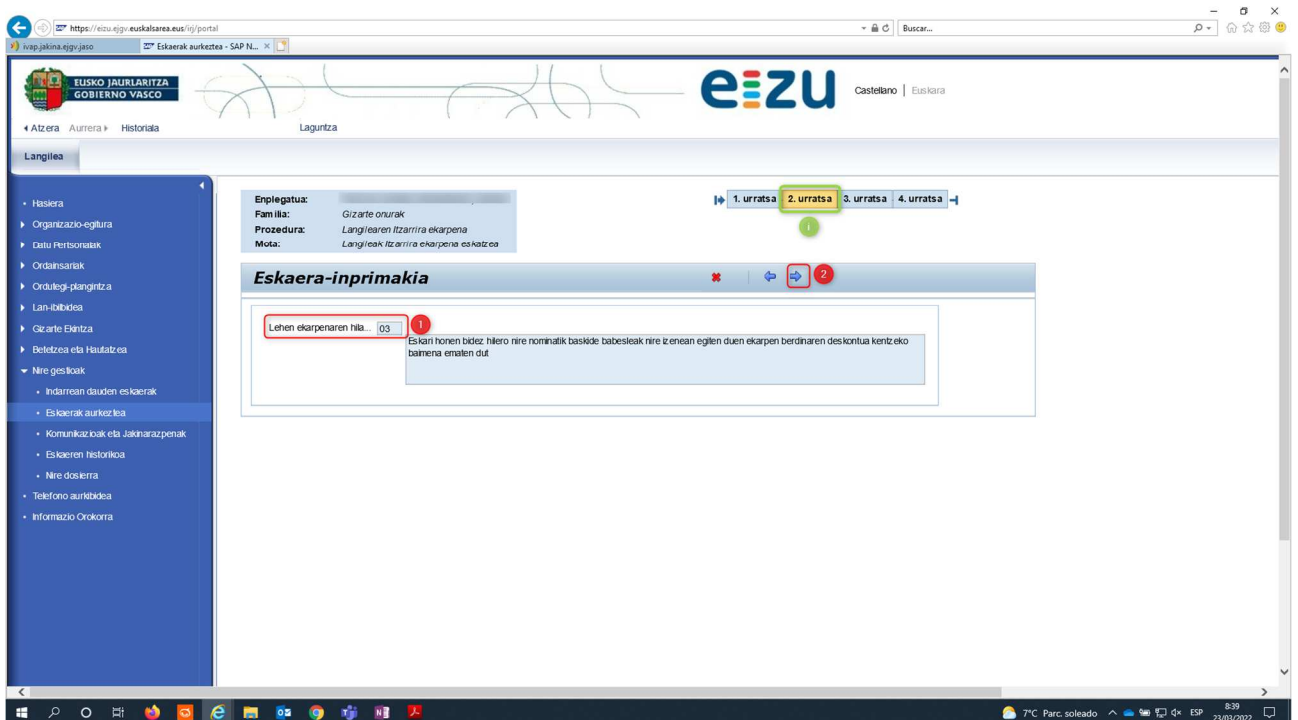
https://eizu.ejgv.euskalsarea.eus/irj/portal
Buscar...
ivap.jakina.ejgv.jaso
Eskaerak aurkeztea - SAP N... ×

EUSKO JAURLARITZA
GOBIERNO VASCO

eizu

Castellano | Euskara

◂ Atzera Aurrera ▸ Historiala
Laguntza

Langilea

• Hasiera
▸ Organizazio-egitura
▸ Datu Pertsonalak
▸ Ordainsariak
▸ Ordutegi-plangintza
▸ Lan-ibilbidea
▸ Gizarte Ekintza
▸ Betetzea eta Hautatzea
▾ Nire gestioak
• Indarrean dauden eskaerak
• Eskaerak aurkeztea
• Komunikazioak eta Jakinarazpenak
• Eskaeren historikoa
• Nire dosierra
• Telefono aurkibidea
• Informazio Orokorra

Enplegatua: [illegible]
Familia: Gizarte onurak
Prozedura: Langilearen Itzarrira ekarpena
Mota: Langileak Itzarrira ekarpena eskatzea

1. urratsa 2. urratsa 3. urratsa 4. urratsa

i

Eskaera-inprimakia

2

Lehen ekarpenaren hila... 03

1

Eskari honen bidez hilero nire nominatik baskide babesleak nire izenean egiten duen ekarpen berdinaren deskontua kentzeko baimena ematen dut

7°C Parc. soleado ESP 8:39 23/03/2022